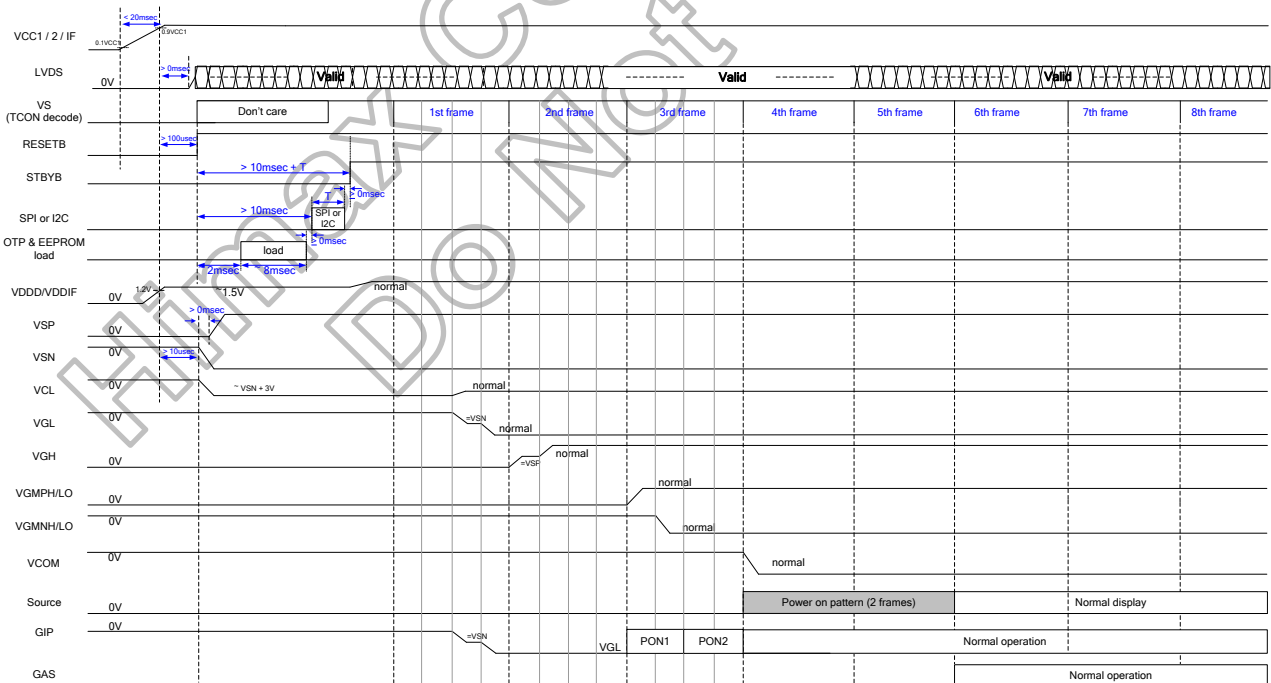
< 20msec
VCC1 / 2 / IF
0.1VCC1
0.9VCC1
LVDS
0V
> 0msec
Valid
Valid
Valid
VS (TCON decode)
Don't care
1st frame
2nd frame
3rd frame
4th frame
5th frame
6th frame
7th frame
8th frame
RESETB
> 100usec
STBYB
> 10msec + T
T
> 0msec
SPI or I2C
> 10msec
SPI or I2C
OTP & EEPROM load
load
> 0msec
2msec
8msec
VDDD/VDDIF
0V
1.2V
~1.5V
normal
VSP
0V
> 0msec
VSN
0V
> 10usec
VCL
0V
~ VSN + 3V
normal
VGL
0V
=VSN
normal
VGH
0V
=VSP
normal
VGMPH/LO
0V
normal
VGMNH/LO
0V
normal
VCOM
0V
normal
Source
0V
Power on pattern (2 frames)
Normal display
GIP
0V
=VSN
VGL
PON1
PON2
Normal operation
GAS
Normal operation